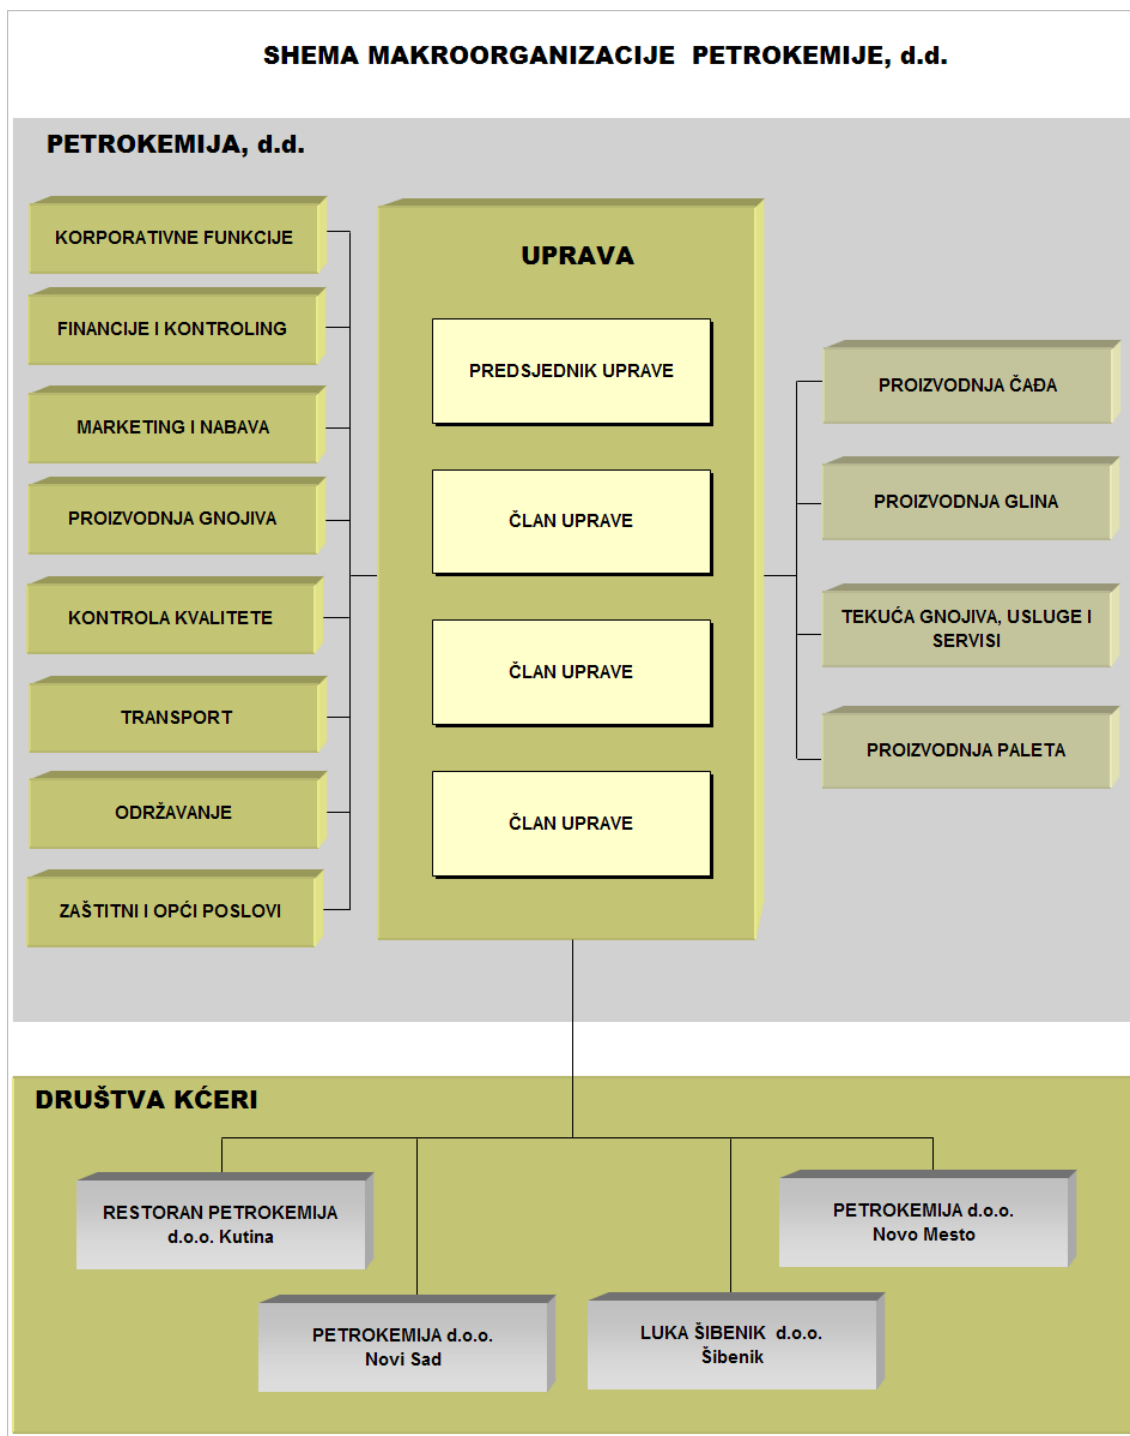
SHEMA MAKROORGANIZACIJE PETROKEMIJE, d.d.

PETROKEMIJA, d.d.

KORPORATIVNE FUNKCIJE

FINANCIJE I KONTROLING

MARKETING I NABAVA

PROIZVODNJA GNOJIVA

KONTROLA KVALITETE

TRANSPORT

ODRŽAVANJE

ZAŠTITNI I OPĆI POSLOVI

UPRAVA

PREDSJEDNIK UPRAVE

ČLAN UPRAVE

ČLAN UPRAVE

ČLAN UPRAVE

PROIZVODNJA ČAĐA

PROIZVODNJA GLINA

TEKUĆA GNOJIVA, USLUGE I SERVISI

PROIZVODNJA PALETA

DRUŠTVA KĆERI

RESTORAN PETROKEMIJA d.o.o. Kutina

PETROKEMIJA d.o.o. Novo Mesto

PETROKEMIJA d.o.o. Novi Sad

LUKA ŠIBENIK d.o.o. Šibenik